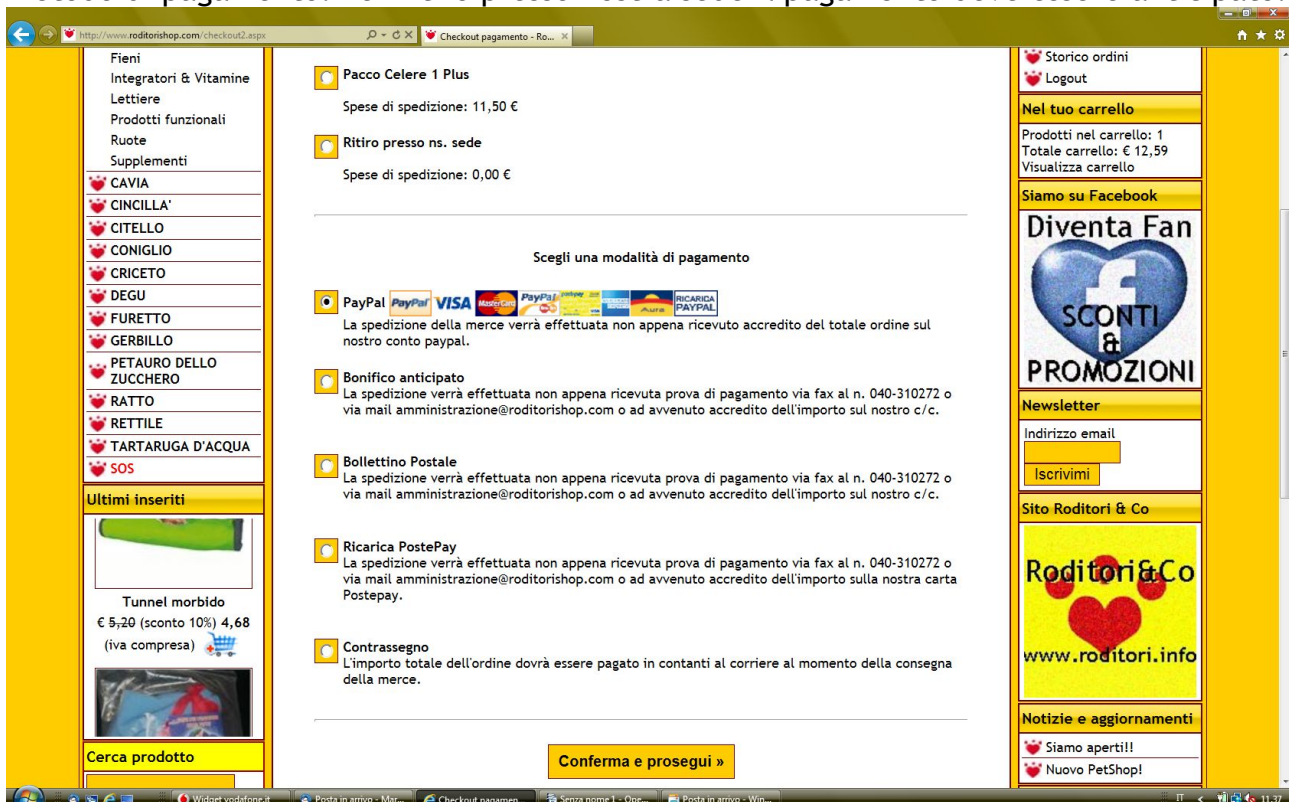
http://www.roditorishop.com/checkout2.aspx

Checkout pagamento - Ro...

Fieni
Integratori & Vitamine
Lettiere
Prodotti funzionali
Ruote
Supplementi
CAVIA
CINCILLA'
CITELLO
CONIGLIO
CRICETO
DEGU
FURETTO
GERBILLO
PETAURO DELLO ZUCCHERO
RATTO
RETTILE
TARTARUGA D'ACQUA
SOS

Ultimi inseriti

Tunnel morbido
€ 5,20 (sconto 10%) 4,68
(iva compresa)

Cerca prodotto

Pacco Celere 1 Plus

Spese di spedizione: 11,50 €

Ritiro presso ns. sede

Spese di spedizione: 0,00 €

Scegli una modalità di pagamento

PayPal PayPal VISA MasterCard PayPal Aura RICARICA PAYPAL
La spedizione della merce verrà effettuata non appena ricevuto accredito del totale ordine sul nostro conto paypal.

Bonifico anticipato
La spedizione verrà effettuata non appena ricevuta prova di pagamento via fax al n. 040-310272 o via mail amministrazione@roditorishop.com o ad avvenuto accredito dell'importo sul nostro c/c.

Bollettino Postale
La spedizione verrà effettuata non appena ricevuta prova di pagamento via fax al n. 040-310272 o via mail amministrazione@roditorishop.com o ad avvenuto accredito dell'importo sul nostro c/c.

Ricarica PostePay
La spedizione verrà effettuata non appena ricevuta prova di pagamento via fax al n. 040-310272 o via mail amministrazione@roditorishop.com o ad avvenuto accredito dell'importo sulla nostra carta Postepay.

Contrassegno
L'importo totale dell'ordine dovrà essere pagato in contanti al corriere al momento della consegna della merce.

Conferma e prosegui »

Storico ordini
Logout

Nel tuo carrello
Prodotti nel carrello: 1
Totale carrello: € 12,59
Visualizza carrello

Siamo su Facebook
Diventa Fan
SCONTI & PROMOZIONI

Newsletter
Indirizzo email
Iscrivimi

Sito Roditori & Co
Roditori&Co
www.roditori.info

Notizie e aggiornamenti
Siamo aperti!!
Nuovo PetShop!

Widget vodafone.it
Posta in arrivo - Mar...
Checkout pagamen...
Senza nome 1 - Ope...
Posta in arrivo - Win...
IT 11.37